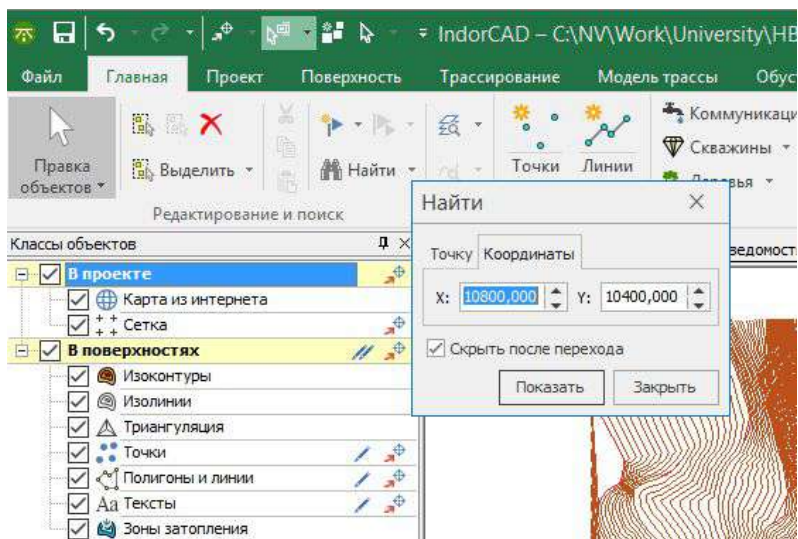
IndorCAD – C:\NV\Work\University\HB

Файл Главная Проект Поверхность Трассирование Модель трассы Обсу

Правка объектов
Выделить
Найти
Точки Линии
Коммуникаци
Скважины
Деревья
Редактирование и поиск

Классы объектов
В проекте
Карта из интернета
Сетка
В поверхностях
Изоконтуры
Изолинии
Триангуляция
Точки
Полигоны и линии
Тексты
Зоны затопления

ведомост

Найти
Точку Координаты
X: 10800,000 Y: 10400,000
Скрыть после перехода
Показать Закрыть